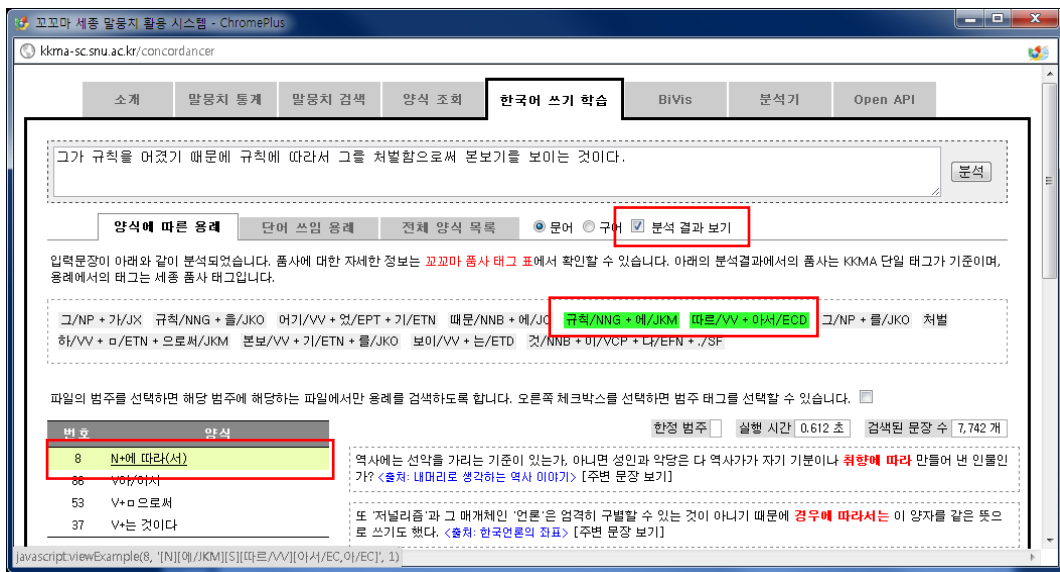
꼬꼬마 세종 말뭉치 활용 시스템 - ChromePlus

kkma-sc.snu.ac.kr/concordancer

소개 | 말뭉치 통계 | 말뭉치 검색 | 양식 조회 | 한국어 쓰기 학습 | BiVis | 분석기 | Open API

그가 규칙을 어겼기 때문에 규칙에 따라서 그를 처벌함으로써 본보기를 보이는 것이다.

분석

양식에 따른 용례 | 단어 쓰임 용례 | 전체 양식 목록 | 문어 | 구어 | 분석 결과 보기

입력문장이 아래와 같이 분석되었습니다. 품사에 대한 자세한 정보는 꼬꼬마 품사 태그 표에서 확인할 수 있습니다. 아래의 분석결과에서의 품사는 KKMA 단일 태그가 기준이며, 용례에서의 태그는 세종 품사 태그입니다.

그/NP + 가/JX 규칙/NNG + 을/JKO 어기/VV + 었/EPT + 기/ETN 때문/NNB + 에/JC 규칙/NNG + 에/JKM 따르/VV + 아서/ECD 그/NP + 를/JKO 처벌하/VV + ㅁ/ETN + 으로써/JKM 본보/VV + 기/ETN + 를/JKO 보이/VV + 는/ETD 것/NNB + 이/VCP + 다/EFN + ./SF

파일의 범주를 선택하면 해당 범주에 해당하는 파일에서만 용례를 검색하도록 합니다. 오른쪽 체크박스를 선택하면 범주 태그를 선택할 수 있습니다.

한정 범주 | 실행 시간 0.612 초 | 검색된 문장 수 7,742 개

| 번호 | 양식 |
|---|---|
| 8 | N+에 따라(서) |
| 66 | V아/어서 |
| 53 | V+ㅁ으로써 |
| 37 | V+는 것이다 |

역사에는 선악을 가리는 기준이 있는가, 아니면 성인과 악당은 다 역사가가 자기 기분이나 취향에 따라 만들어 낸 인물인가? <출처: 내머리로 생각하는 역사 이야기> [주변 문장 보기]

또 '저널리즘'과 그 매개체인 '언론'은 엄격히 구별할 수 있는 것이 아니기 때문에 경우에 따라서는 이 양자를 같은 뜻으로 쓰기도 했다. <출처: 한국언론의 좌표> [주변 문장 보기]

javascript:viewExample(8, '[N][에/JKM][S][따르/VV][아서/EC,아/EC]', 1)